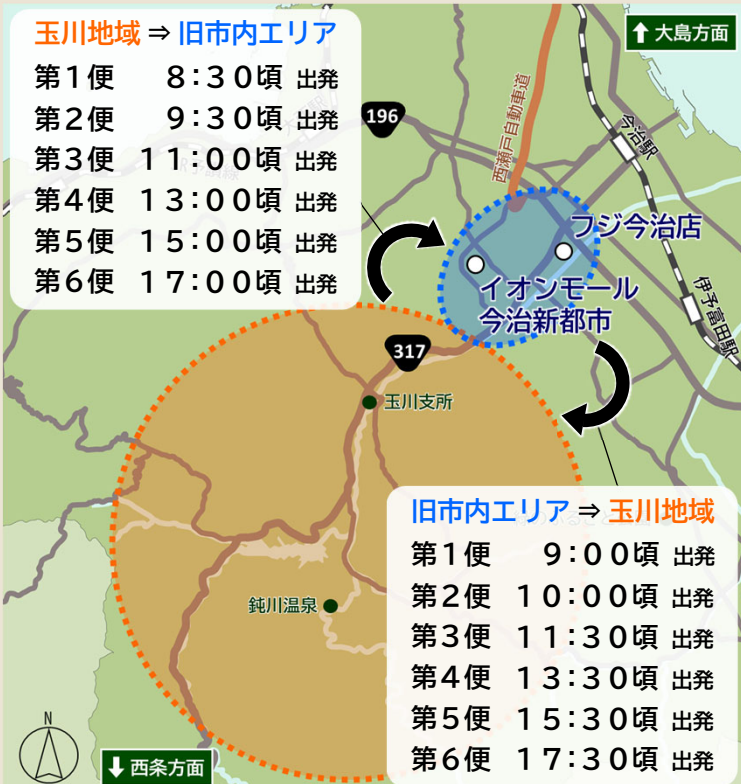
玉川地域 ⇒ 旧市内エリア
第１便　８：３０頃 出発
第２便　９：３０頃 出発
第３便　１１：００頃 出発
第４便　１３：００頃 出発
第５便　１５：００頃 出発
第６便　１７：００頃 出発

大島方面

196

西瀬戸自動車道

今治駅

フジ今治店

イオンモール今治新都市

伊予富田駅

317

玉川支所

旧市内エリア ⇒ 玉川地域
第１便　９：００頃 出発
第２便　１０：００頃 出発
第３便　１１：３０頃 出発
第４便　１３：３０頃 出発
第５便　１５：３０頃 出発
第６便　１７：３０頃 出発

鈍川温泉

N

西条方面